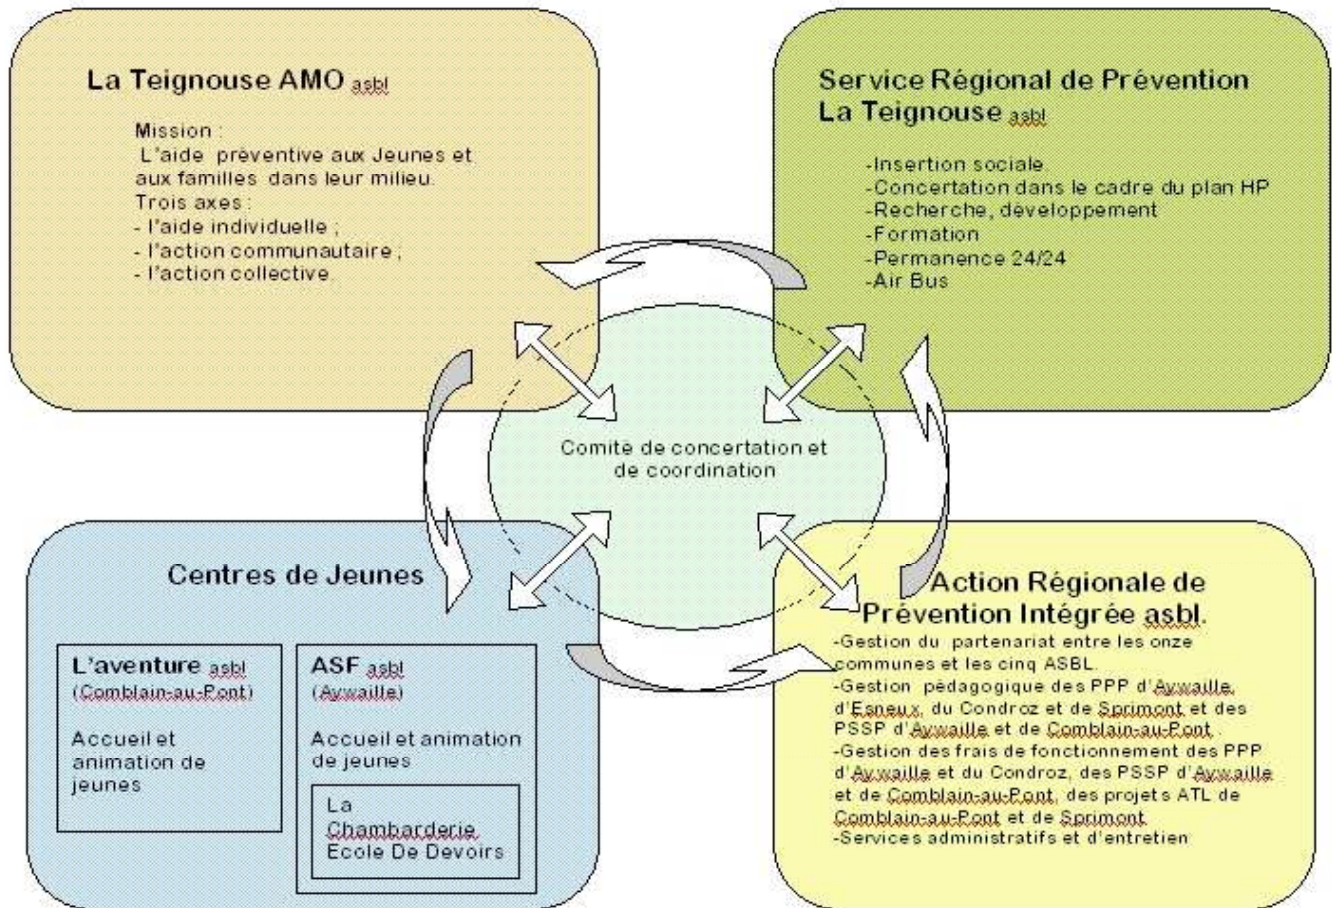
La Teignouse AMO asbl

Mission :
L'aide préventive aux Jeunes et aux familles dans leur milieu.
Trois axes :
- l'aide individuelle ;
- l'action communautaire ;
- l'action collective.

Service Régional de Prévention La Teignouse asbl

-Insertion sociale
-Concertation dans le cadre du plan HP
-Recherche, développement
-Formation
-Permanence 24/24
-Air Bus

Comité de concertation et de coordination

Centres de Jeunes

L'aventure asbl
(Comblain-au-Pont)

Accueil et animation de jeunes

ASF asbl
(Aywaille)

Accueil et animation de jeunes

La Chambarderie
Ecole De Devoirs

Action Régionale de Prévention Intégrée asbl.

-Gestion du partenariat entre les onze communes et les cinq ASBL.
-Gestion pédagogique des PPP d'Aywaille, d'Esneux, du Condroz et de Sprimont et des PSSP d'Aywaille et de Comblain-au-Pont.
-Gestion des frais de fonctionnement des PPP d'Aywaille et du Condroz, des PSSP d'Aywaille et de Comblain-au-Pont, des projet s ATL de Comblain-au-Pont et de Sprimont.
-Services administratifs et d'entretien